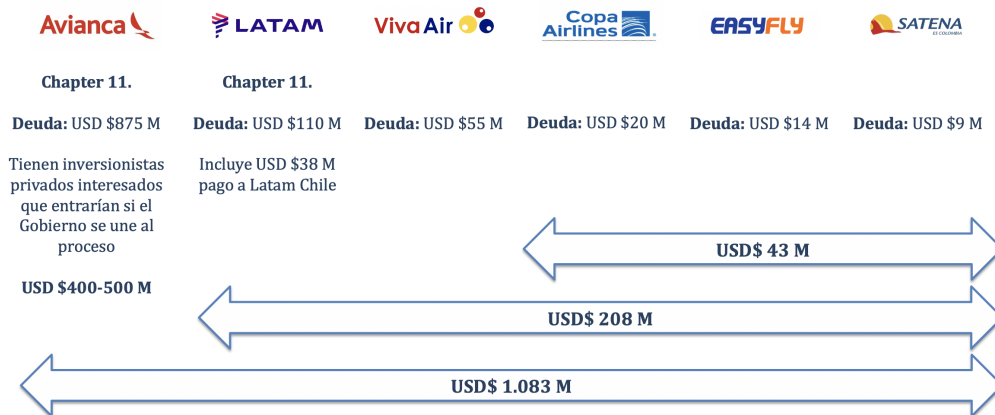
Avianca LATAM Viva Air Copa Airlines EASYFLY SATENA

Chapter 11.

Chapter 11.

Deuda: USD $875 M

Deuda: USD $110 M

Deuda: USD $55 M

Deuda: USD $20 M

Deuda: USD $14 M

Deuda: USD $9 M

Tienen inversionistas privados interesados que entrarían si el Gobierno se une al proceso

Incluye USD $38 M pago a Latam Chile

USD $400-500 M

USD$ 43 M

USD$ 208 M

USD$ 1.083 M